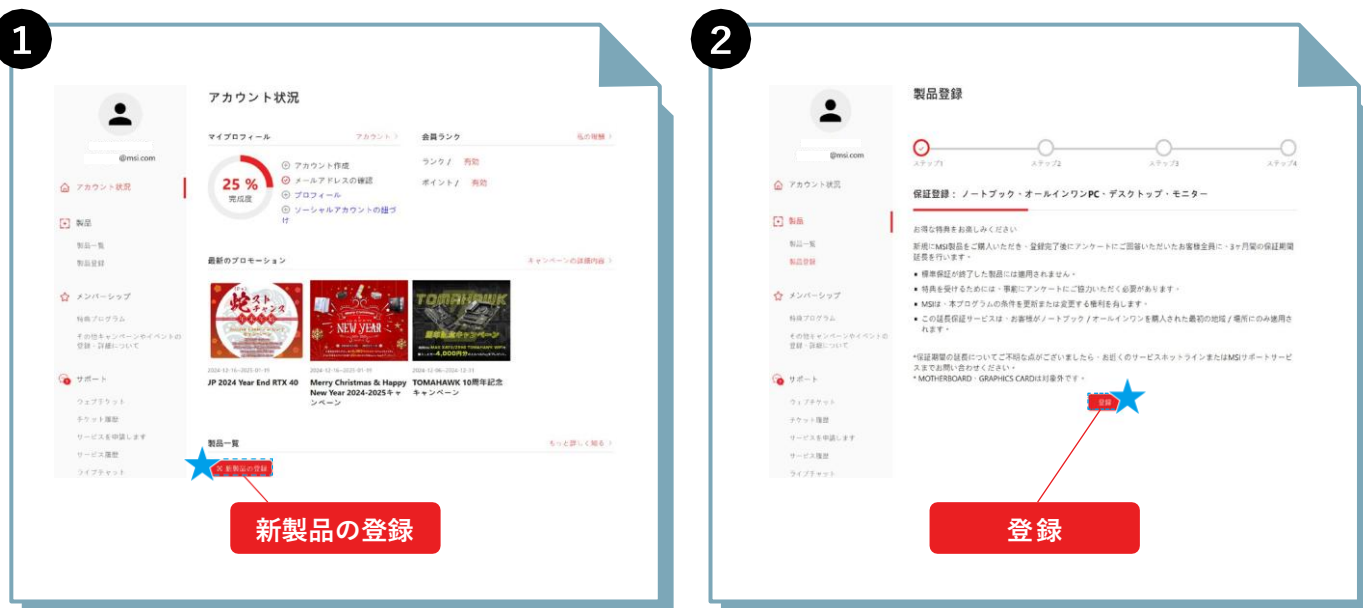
1

@msi.com

アカウント状況

製品

製品一覧

製品登録

メンバーシップ

特典プログラム

その他キャンペーンやイベントの登録・詳細について

サポート

ウェブチケット

チケット履歴

サービスを申請します

サービス履歴

ライブチャット

アカウント状況

マイプロフィール

アカウント >

25 %

完成度

アカウント作成

メールアドレスの確認

プロフィール

ソーシャルアカウントの紐づけ

会員ランク

私の特典 >

ランク / 無効

ポイント / 無効

最新のプロモーション

キャンペーンの詳細内容 >

2024-12-16~2025-01-01

JP 2024 Year End RTX 40

2024-12-16~2025-01-01

Merry Christmas & Happy New Year 2024-2025キャンペーン

2024-12-06~2025-12-31

TOMAHAWK 10周年記念キャンペーン

製品一覧

もっと詳しく知る >

新製品の登録

新製品の登録

2

@msi.com

アカウント状況

製品

製品一覧

製品登録

メンバーシップ

特典プログラム

その他キャンペーンやイベントの登録・詳細について

サポート

ウェブチケット

チケット履歴

サービスを申請します

サービス履歴

ライブチャット

製品登録

ステップ1

ステップ2

ステップ3

ステップ4

保証登録： ノートブック・オールインワンPC・デスクトップ・モニター

お得な特典をお楽しみください

新規にMSI製品をご購入いただき、登録完了後にアンケートにご回答いただいたお客様全員に、3ヶ月間の保証期間延長を行います。

● 標準保証が終了した製品には適用されません。

● 特典を受けるためには、事前にアンケートにご協力いただく必要があります。

● MSIは、本プログラムの条件を更新または変更する権利を有します。

● この延長保証サービスは、お客様がノートブック / オールインワンを購入された最初の地域 / 場所にのみ適用されます。

*保証期間の延長についてご不明な点がございましたら、お近くのサービスホットラインまたはMSIサポートサービスまでお問い合わせください。

* MOTHERBOARD・GRAPHICS CARDは対象外です。

登録

登録